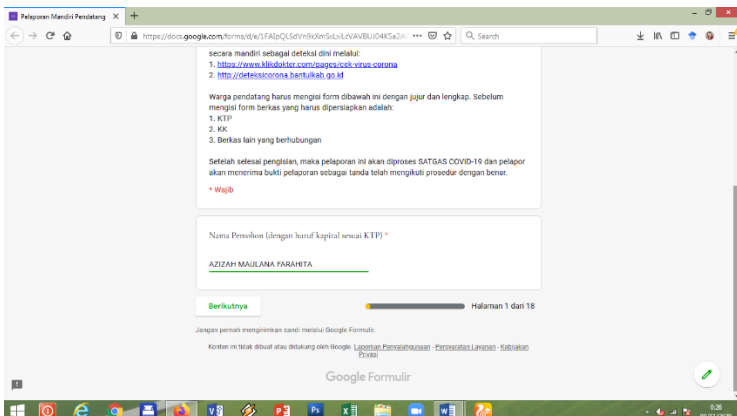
Pelaporan Mandiri Pendatang ×
+
https://docs.google.com/forms/d/e/1FAIpQLSdVn9xXmSxLxiLzVAVBUJO4KSe2A ··· Search

secara mandiri sebagai deteksi dini melalui:
1. https://www.klikdokter.com/pages/cek-virus-corona
2. http://deteksicorona.bantulkab.go.id

Warga pendatang harus mengisi form dibawah ini dengan jujur dan lengkap. Sebelum mengisi form berkas yang harus dipersiapkan adalah:
1. KTP
2. KK
3. Berkas lain yang berhubungan

Setelah selesai pengisian, maka pelaporan ini akan diproses SATGAS COVID-19 dan pelapor akan menerima bukti pelaporan sebagai tanda telah mengikuti prosedur dengan benar.

* Wajib

Nama Pemohon (dengan huruf kapital sesuai KTP) *

AZIZAH MAULANA FARAHITA

Berikutnya

Halaman 1 dari 18

Jangan pernah mengirimkan sandi melalui Google Formulir.

Konten ini tidak dibuat atau didukung oleh Google. Laporkan Penyalahgunaan - Persyaratan Layanan - Kebijakan Privasi

Google Formulir

0:26